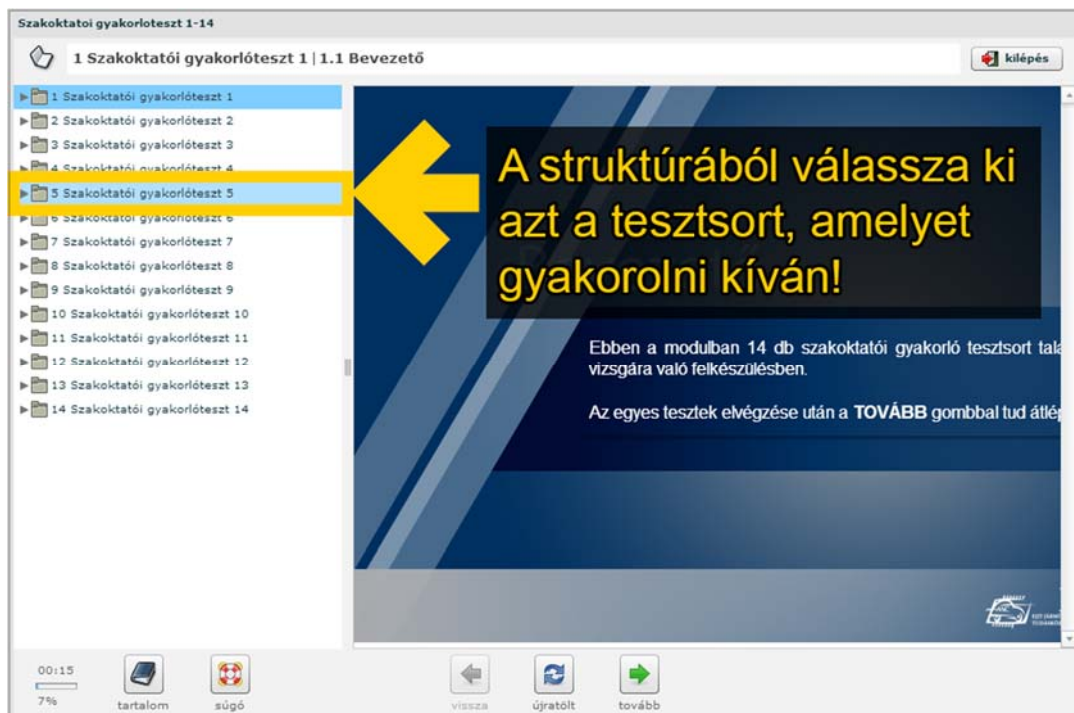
Szakoktatoi gyakorloteszt 1-14

1 Szakoktatói gyakorlóteszt 1 | 1.1 Bevezető

kilépés

1 Szakoktatói gyakorlóteszt 1
2 Szakoktatói gyakorlóteszt 2
3 Szakoktatói gyakorlóteszt 3
4 Szakoktatói gyakorlóteszt 4
5 Szakoktatói gyakorlóteszt 5
6 Szakoktatói gyakorlóteszt 6
7 Szakoktatói gyakorlóteszt 7
8 Szakoktatói gyakorlóteszt 8
9 Szakoktatói gyakorlóteszt 9
10 Szakoktatói gyakorlóteszt 10
11 Szakoktatói gyakorlóteszt 11
12 Szakoktatói gyakorlóteszt 12
13 Szakoktatói gyakorlóteszt 13
14 Szakoktatói gyakorlóteszt 14

A struktúrából válassza ki azt a tesztsort, amelyet gyakorolni kíván!

Ebben a modulban 14 db szakoktatói gyakorló tesztsort tala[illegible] vizsgára való felkészülésben.

Az egyes tesztek elvégzése után a **TOVÁBB** gombbal tud átlé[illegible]

00:15
7%
tartalom
súgó
vissza
újratölt
tovább